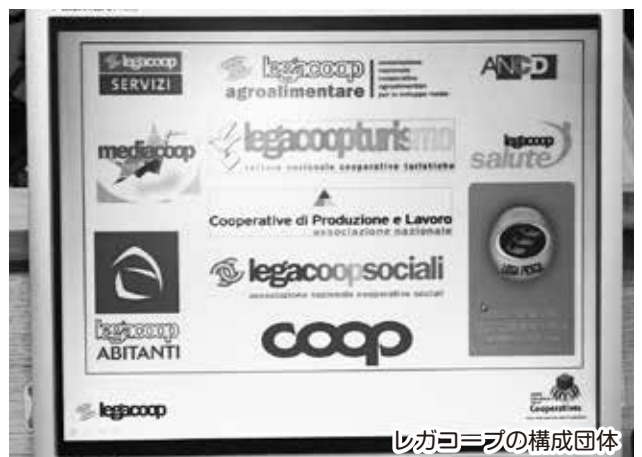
legacoop
SERVIZI

legacoop
agroalimentare
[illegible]

ANCD

mediacoop

legacoopturismo
settore nazionale cooperative turistiche

legacoop
salute

Cooperative di Produzione e Lavoro
associazione nazionale

legacoop
ABITANTI

legacoopsociali
associazione nazionale cooperative sociali

coop

LEGA PESCA

legacoop

Cooperatives

レガコープの構成団体